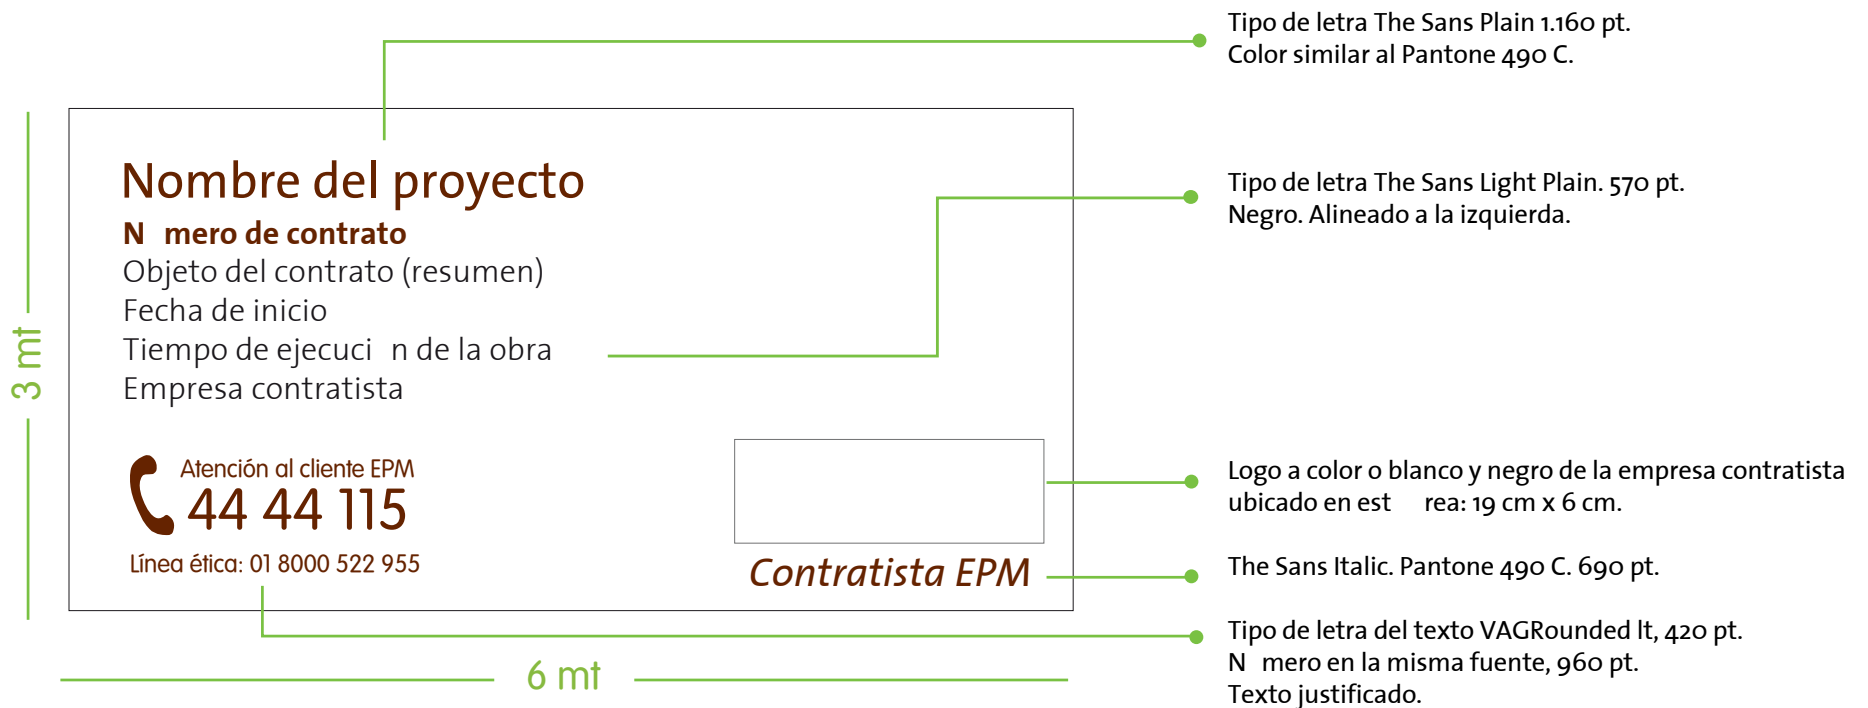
Tipo de letra The Sans Plain 1.160 pt.
Color similar al Pantone 490 C.

3 mt

Nombre del proyecto
N mero de contrato
Objeto del contrato (resumen)
Fecha de inicio
Tiempo de ejecuci n de la obra
Empresa contratista

Tipo de letra The Sans Light Plain. 570 pt.
Negro. Alineado a la izquierda.

Atención al cliente EPM
44 44 115
Línea ética: 01 8000 522 955

Logo a color o blanco y negro de la empresa contratista ubicado en est rea: 19 cm x 6 cm.

Contratista EPM

The Sans Italic. Pantone 490 C. 690 pt.

Tipo de letra del texto VAGRounded lt, 420 pt.
N mero en la misma fuente, 960 pt.
Texto justificado.

6 mt